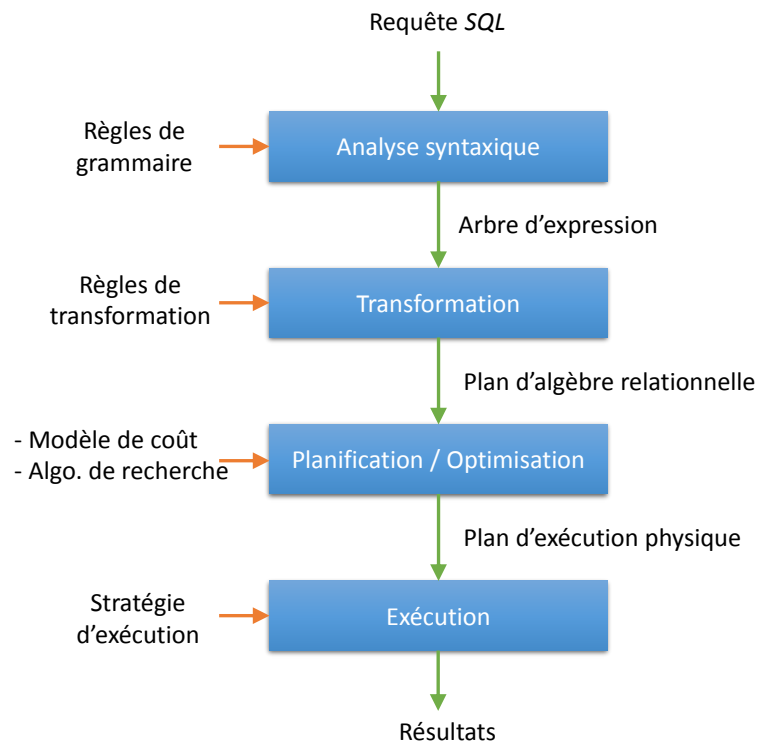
Requête *SQL*

Règles de grammaire

Analyse syntaxique

Arbre d’expression

Règles de transformation

Transformation

Plan d’algèbre relationnelle

- Modèle de coût
- Algo. de recherche

Planification / Optimisation

Plan d’exécution physique

Stratégie d’exécution

Exécution

Résultats